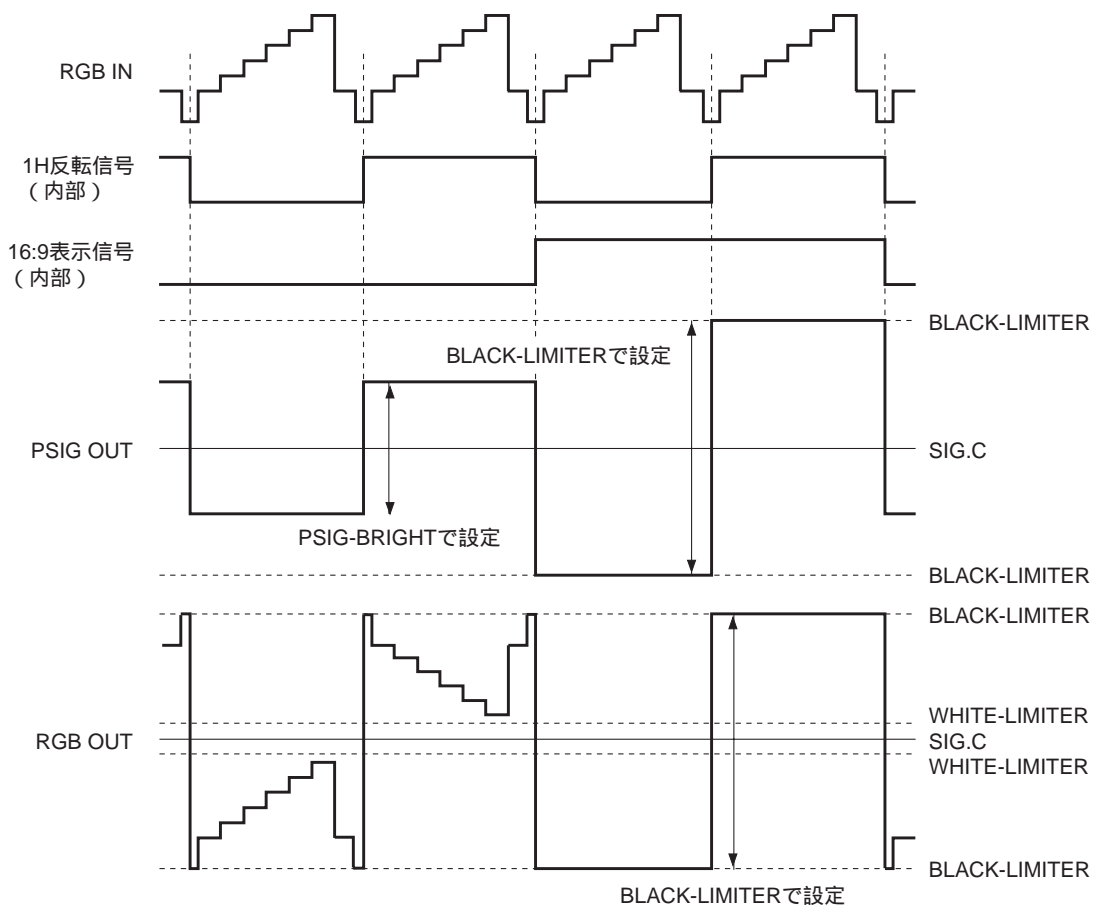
RGB IN

1H反転信号
（内部）

16:9表示信号
（内部）

BLACK-LIMITER

BLACK-LIMITERで設定

PSIG OUT

SIG.C

PSIG-BRIGHTで設定

BLACK-LIMITER

BLACK-LIMITER

WHITE-LIMITER

RGB OUT

SIG.C

WHITE-LIMITER

BLACK-LIMITER

BLACK-LIMITERで設定